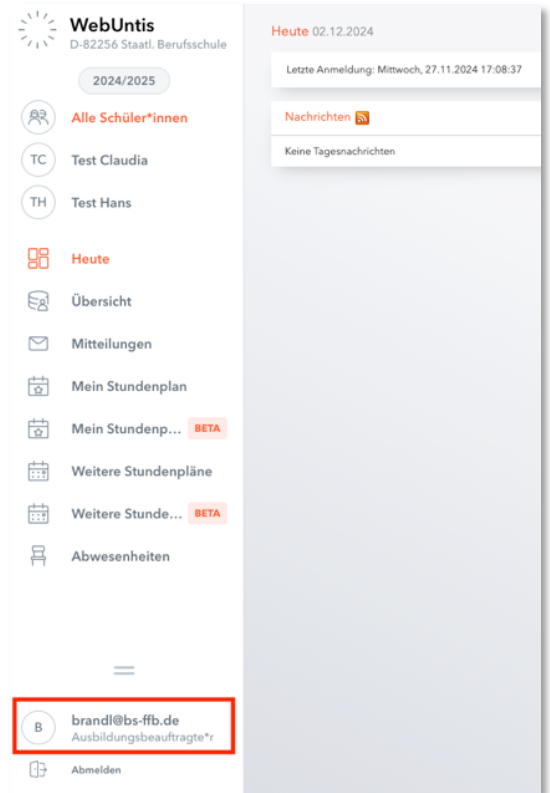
WebUntis
D-82256 Staatl. Berufsschule

2024/2025

Alle Schüler*innen

TC Test Claudia

TH Test Hans

Heute

Übersicht

Mitteilungen

Mein Stundenplan

Mein Stundenp... BETA

Weitere Stundenpläne

Weitere Stunde... BETA

Abwesenheiten

B brandl@bs-ffb.de
Ausbildungsbeauftragte*r

Abmelden

Heute 02.12.2024

Letzte Anmeldung: Mittwoch, 27.11.2024 17:08:37

Nachrichten

Keine Tagesnachrichten